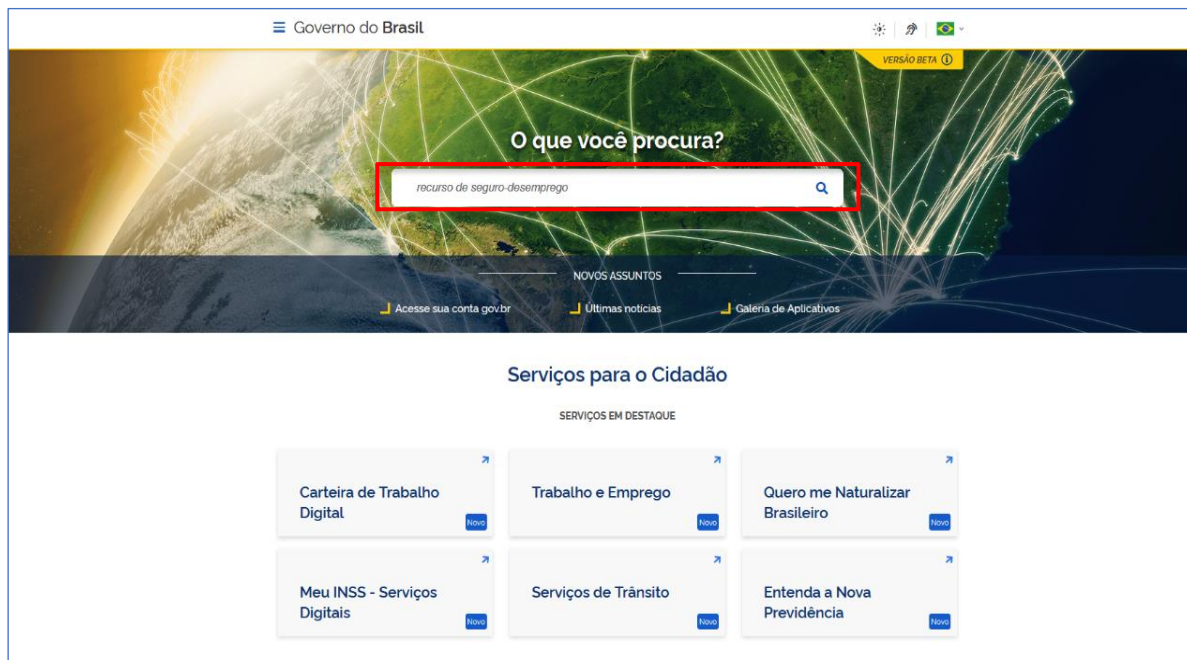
≡ Governo do Brasil

VERSÃO BETA ⓘ

O que você procura?

recurso de seguro-desemprego

NOVOS ASSUNTOS

Acesse sua conta gov.br

Últimas notícias

Galeria de Aplicativos

Serviços para o Cidadão

SERVIÇOS EM DESTAQUE

Carteira de Trabalho Digital
Novo

Trabalho e Emprego
Novo

Quero me Naturalizar Brasileiro
Novo

Meu INSS - Serviços Digitais
Novo

Serviços de Trânsito
Novo

Entenda a Nova Previdência
Novo